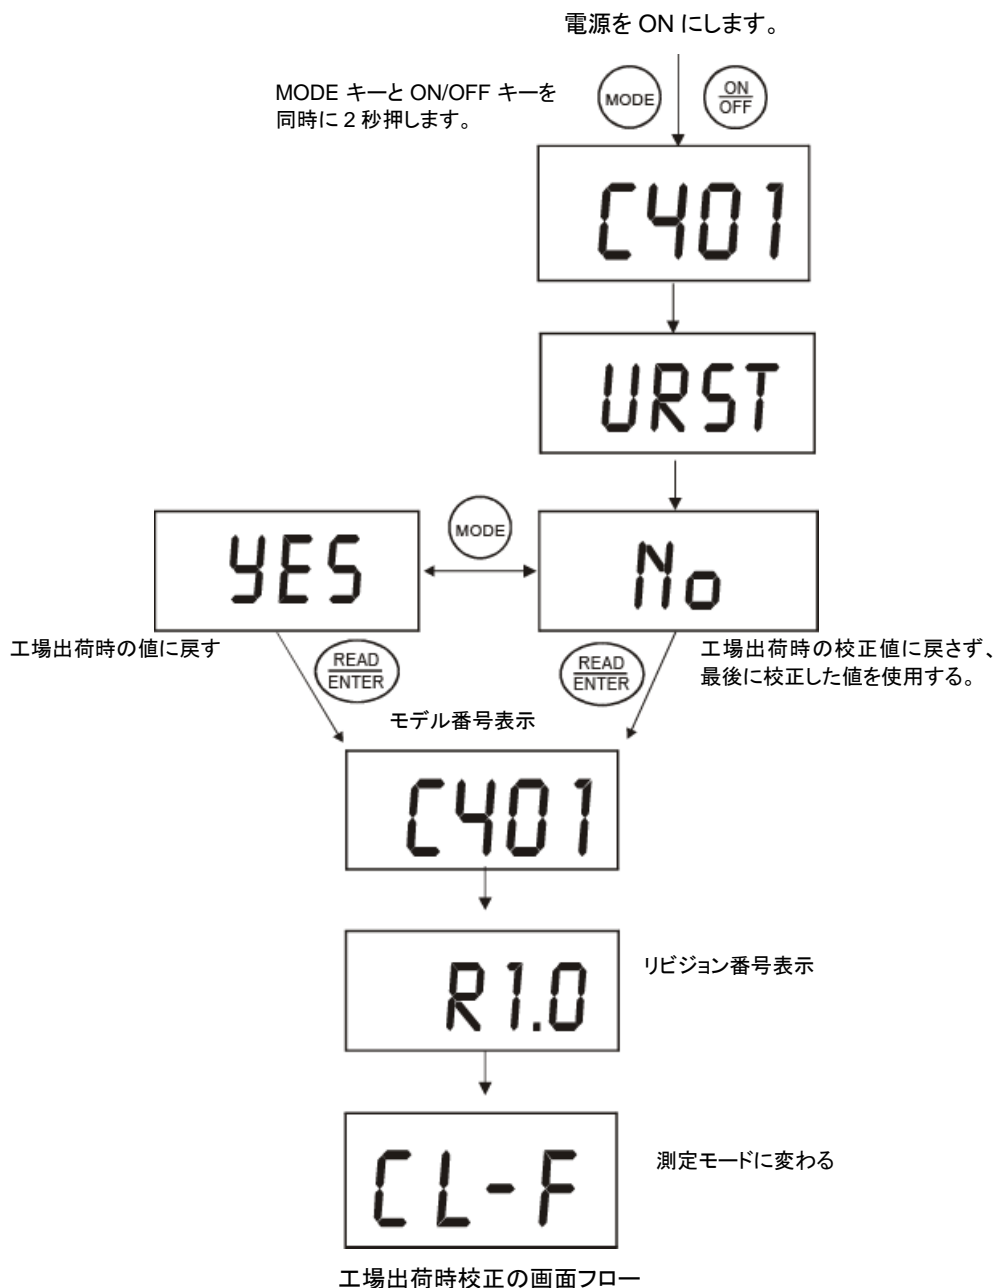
電源を ON にします。

MODE キーと ON/OFF キーを同時に 2 秒押します。

MODE

$\frac{ON}{OFF}$

C401

URST

YES

MODE

No

工場出荷時の値に戻す

$\frac{READ}{ENTER}$

$\frac{READ}{ENTER}$

工場出荷時の校正値に戻さず、最後に校正した値を使用する。

モデル番号表示

C401

R1.0

リビジョン番号表示

CL-F

測定モードに変わる

工場出荷時校正の画面フロー